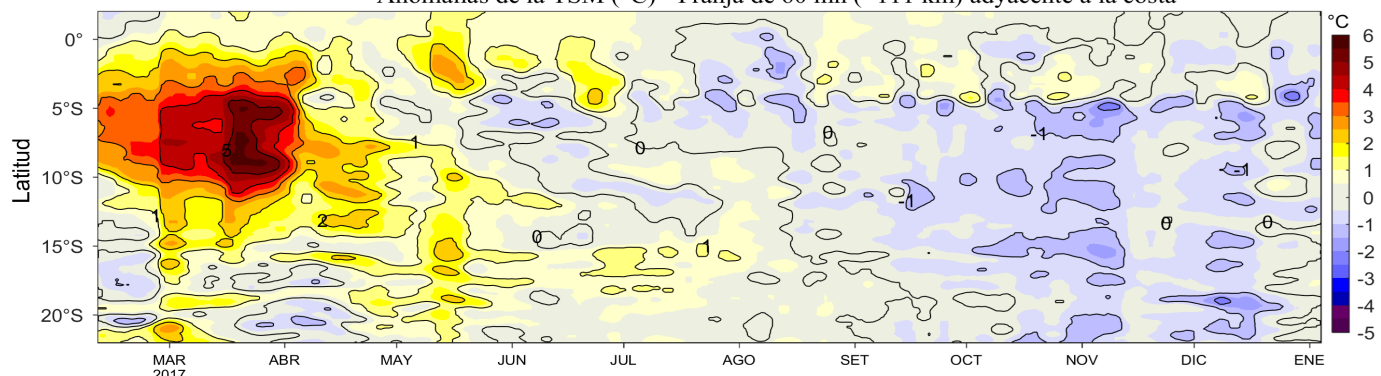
Anomalías de la TSM (°C) - Franja de 60 mn (~111 km) adyacente a la costa

°C
6
5
4
3
2
1
0
-1
-2
-3
-4
-5

Latitud
0°
5°S
10°S
15°S
20°S

MAR 2017
ABR
MAY
JUN
JUL
AGO
SET
OCT
NOV
DIC
ENE

5
1
2
1
0
0
1
0
-1
-1
-1
0
0